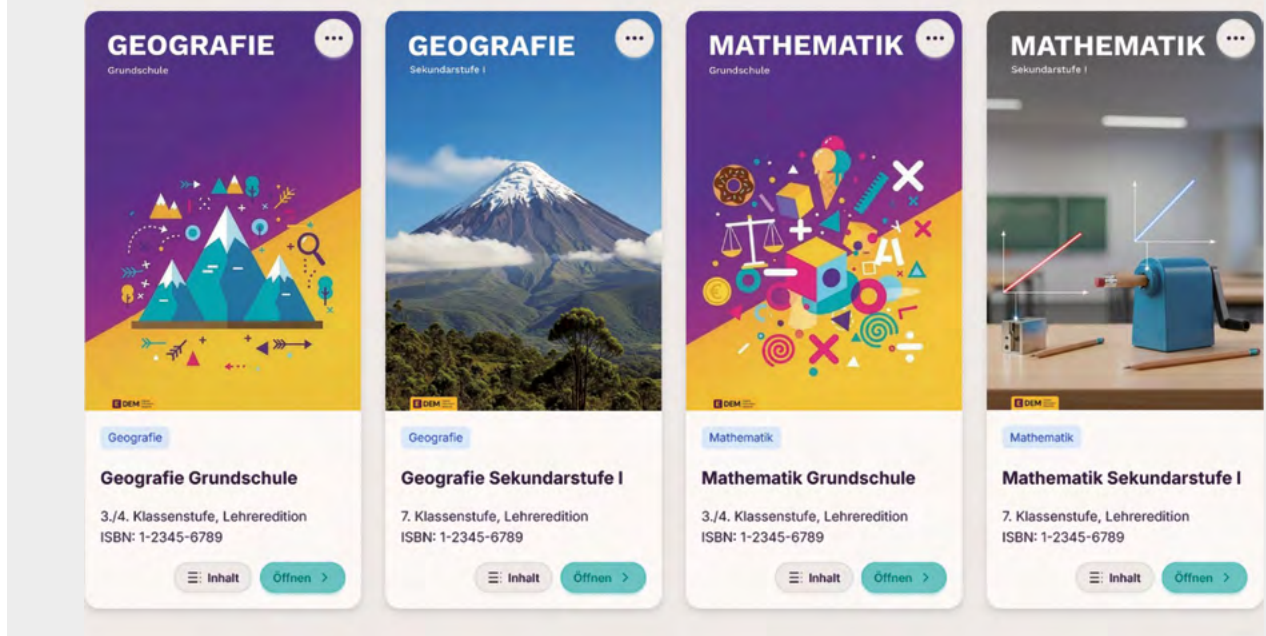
GEOGRAFIE
Grundschule

DEM

Geografie

Geografie Grundschule

3./4. Klassenstufe, Lehreredition
ISBN: 1-2345-6789

Inhalt Öffnen

GEOGRAFIE
Sekundarstufe I

DEM

Geografie

Geografie Sekundarstufe I

7. Klassenstufe, Lehreredition
ISBN: 1-2345-6789

Inhalt Öffnen

MATHEMATIK
Grundschule

DEM

Mathematik

Mathematik Grundschule

3./4. Klassenstufe, Lehreredition
ISBN: 1-2345-6789

Inhalt Öffnen

MATHEMATIK
Sekundarstufe I

DEM

Mathematik

Mathematik Sekundarstufe I

7. Klassenstufe, Lehreredition
ISBN: 1-2345-6789

Inhalt Öffnen